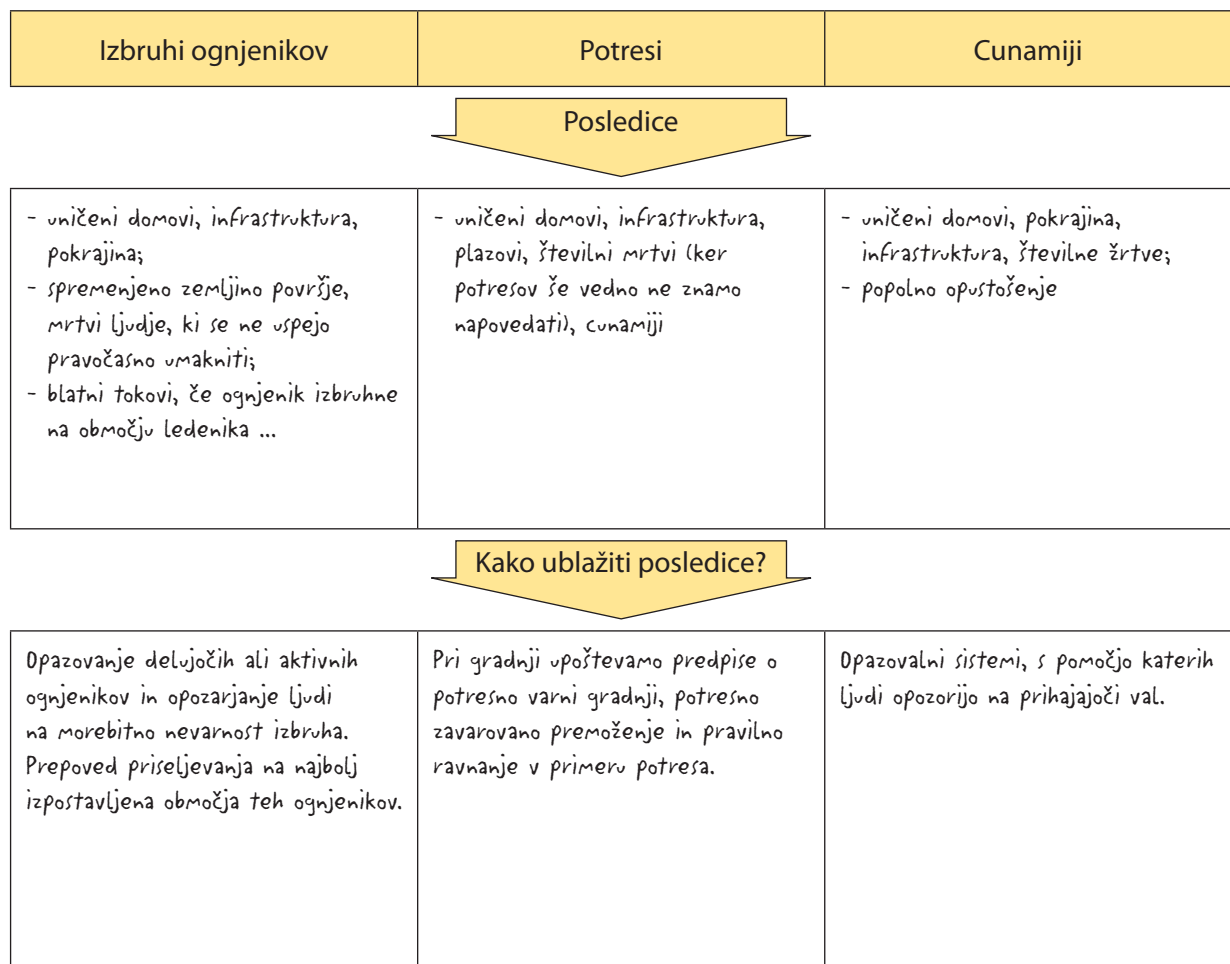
| Izbruhi ognjenikov | Potresi | Cunamiji |
|---|---|---|

Posledice

| - uničeni domovi, infrastruktura, pokrajina;<br>- spremenjeno zemljino površje, mrtvi ljudje, ki se ne uspejo pravočasno umakniti;<br>- blatni tokovi, če ognjenik izbruhne na območju ledenika ... | - uničeni domovi, infrastruktura, plazovi, številni mrtvi (ker potresov še vedno ne znamo napovedati), cunamiji | - uničeni domovi, pokrajina, infrastruktura, številne žrtve;<br>- popolno opustošenje |
|---|---|---|

Kako ublažiti posledice?

| Opazovanje delujočih ali aktivnih ognjenikov in opozarjanje ljudi na morebitno nevarnost izbruha. Prepoved priseljevanja na najbolj izpostavljena območja teh ognjenikov. | Pri gradnji upoštevamo predpise o potresno varni gradnji, potresno zavarovano premoženje in pravilno ravnanje v primeru potresa. | Opazovalni sistemi, s pomočjo katerih ljudi opozorijo na prihajajoči val. |
|---|---|---|